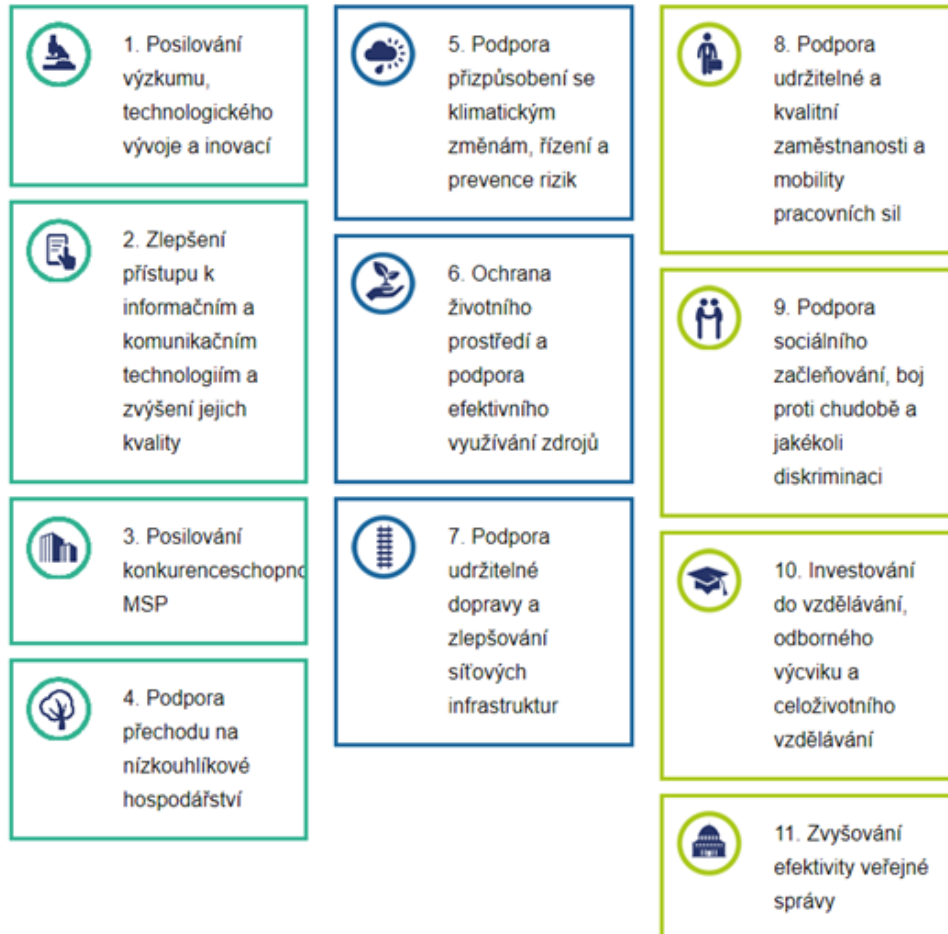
1. Posilování výzkumu, technologického vývoje a inovací

2. Zlepšení přístupu k informačním a komunikačním technologiím a zvýšení jejich kvality

3. Posilování konkurenceschopno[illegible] MSP

4. Podpora přechodu na nízkouhlíkové hospodářství

5. Podpora přizpůsobení se klimatickým změnám, řízení a prevence rizik

6. Ochrana životního prostředí a podpora efektivního využívání zdrojů

7. Podpora udržitelné dopravy a zlepšování síťových infrastruktur

8. Podpora udržitelné a kvalitní zaměstnanosti a mobility pracovních sil

9. Podpora sociálního začleňování, boj proti chudobě a jakékoli diskriminaci

10. Investování do vzdělávání, odborného výcviku a celoživotního vzdělávání

11. Zvyšování efektivity veřejné správy